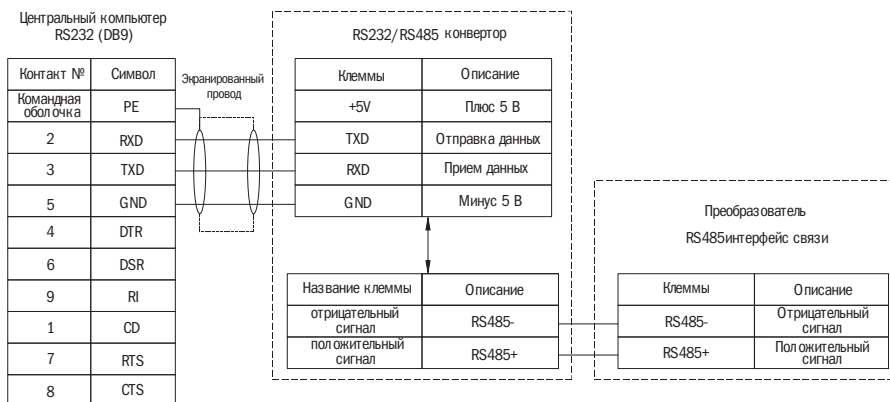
Центральный компьютер
RS232 (DB9)

| Контакт № | Символ |
|---|---|
| Командная оболочка | PE |
| 2 | RXD |
| 3 | TXD |
| 5 | GND |
| 4 | DTR |
| 6 | DSR |
| 9 | RI |
| 1 | CD |
| 7 | RTS |
| 8 | CTS |

Экранированный провод

RS232/RS485 конвертор

| Клеммы | Описание |
|---|---|
| +5V | Плюс 5 В |
| TXD | Отправка данных |
| RXD | Прием данных |
| GND | Минус 5 В |

| Название клеммы | Описание |
|---|---|
| отрицательный сигнал | RS485- |
| положительный сигнал | RS485+ |

Преобразователь
RS485интерфейс связи

| Клеммы | Описание |
|---|---|
| RS485- | Отрицательный сигнал |
| RS485+ | Положительный сигнал |